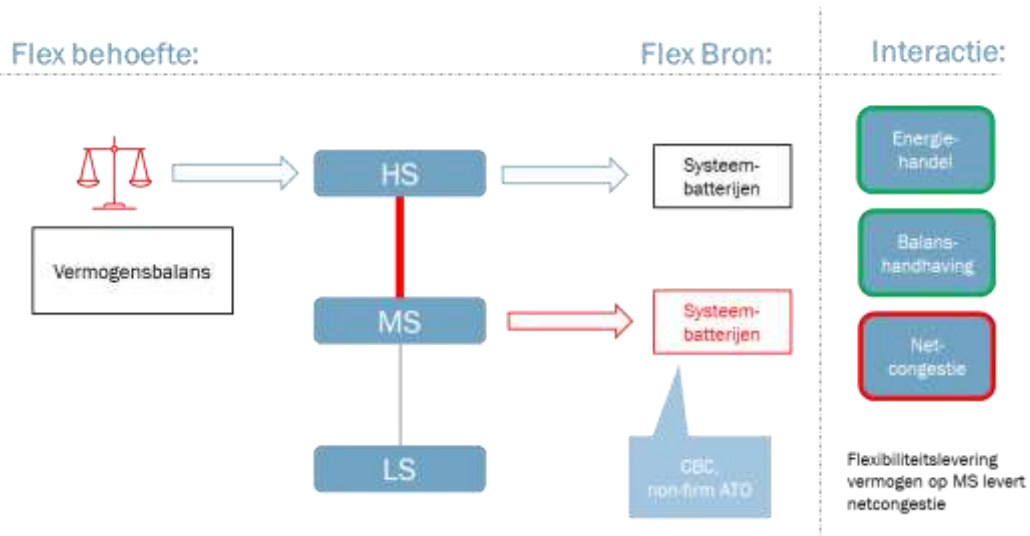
Flex behoefte:

Flex Bron:

Interactie:

Vermogensbalans

HS

MS

LS

Systeembatterijen

Systeembatterijen

CBC, non-firm ATO

Energiehandel

Balanshandhaving

Netcongestie

Flexibiliteitslevering vermogen op MS levert netcongestie